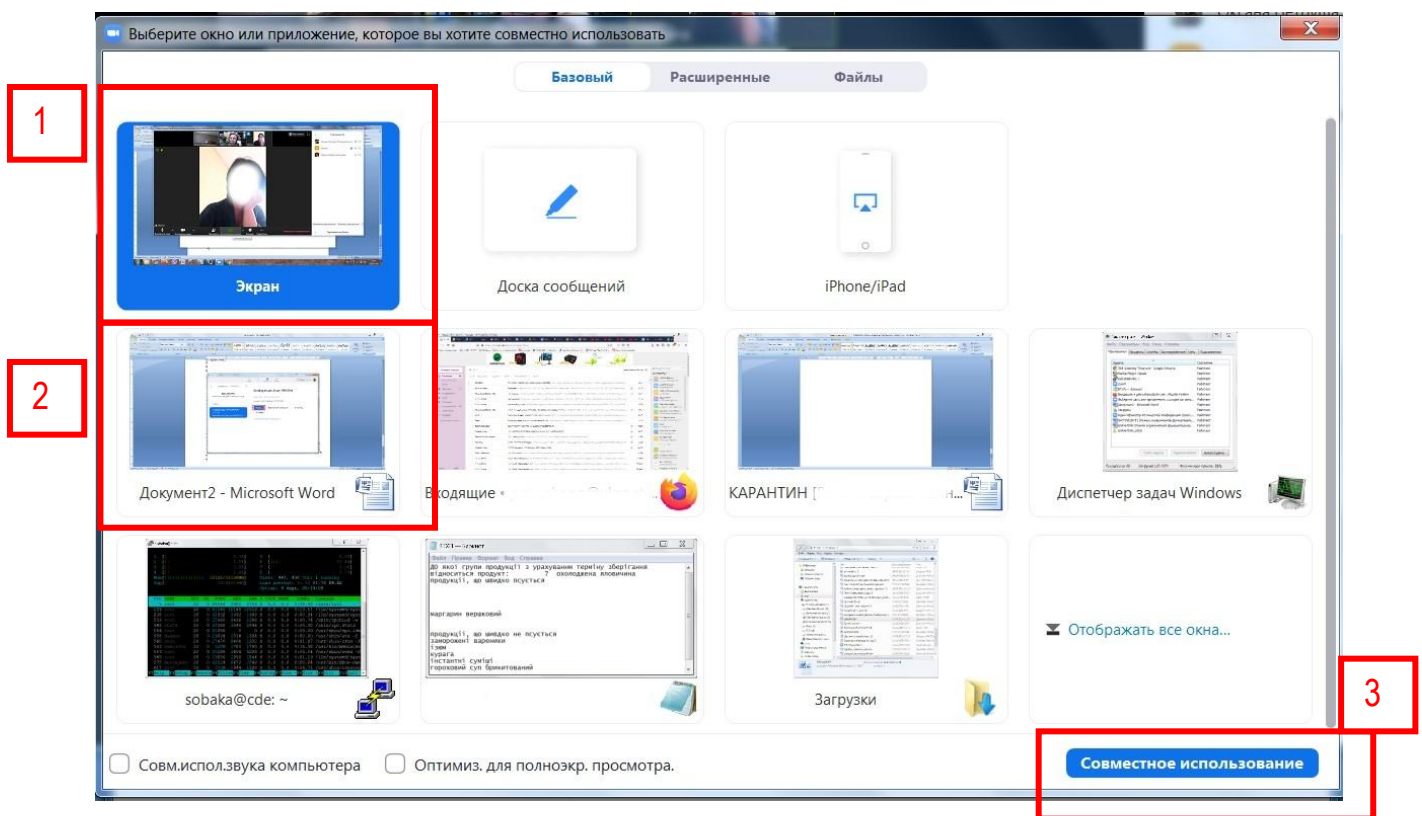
Выберите окно или приложение, которое вы хотите совместно использовать

Базовый | Расширенные | Файлы

1

2

3

Экран

Доска сообщений

iPhone/iPad

Документ2 - Microsoft Word

Входящие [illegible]

КАРАНТИН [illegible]

Диспетчер задач Windows

sobaka@cde: ~

До якої групи продукції з урахуванням терміну зберігання відноситься продукт: охолоджена яловичина
продукції, що швидко псується

маргарин вершковий

продукції, що швидко не псується
заморожені вареники
ізюм
курага
інстантні суміші
гороховий суп брикетований

Загрузки

Отображать все окна...

Совм.испол.звука компьютера

Оптимиз. для полноэкр. просмотра.

Совместное использование